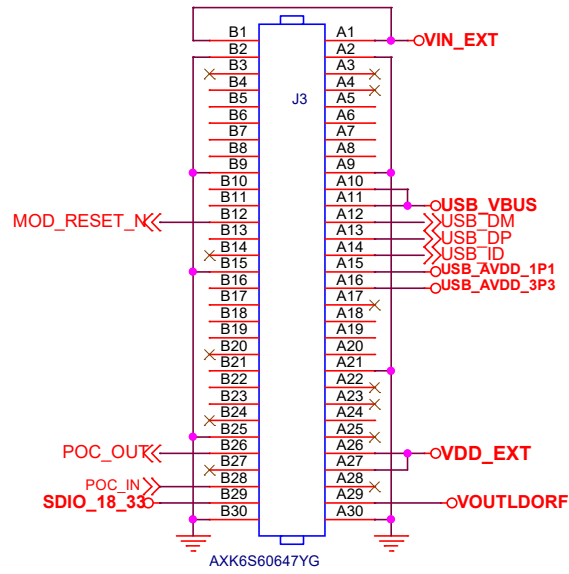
J3

B1
B2
B3
B4
B5
B6
B7
B8
B9
B10
B11
B12
B13
B14
B15
B16
B17
B18
B19
B20
B21
B22
B23
B24
B25
B26
B27
B28
B29
B30

A1
A2
A3
A4
A5
A6
A7
A8
A9
A10
A11
A12
A13
A14
A15
A16
A17
A18
A19
A20
A21
A22
A23
A24
A25
A26
A27
A28
A29
A30

VIN_EXT
USB_VBUS
USB_DM
USB_DP
USB_ID
USB_AVDD_1P1
USB_AVDD_3P3
VDD_EXT
VOUTLDORF

MOD_RESET_N
POC_OUT
POC_IN
SDIO_18_33

AXK6S60647YG